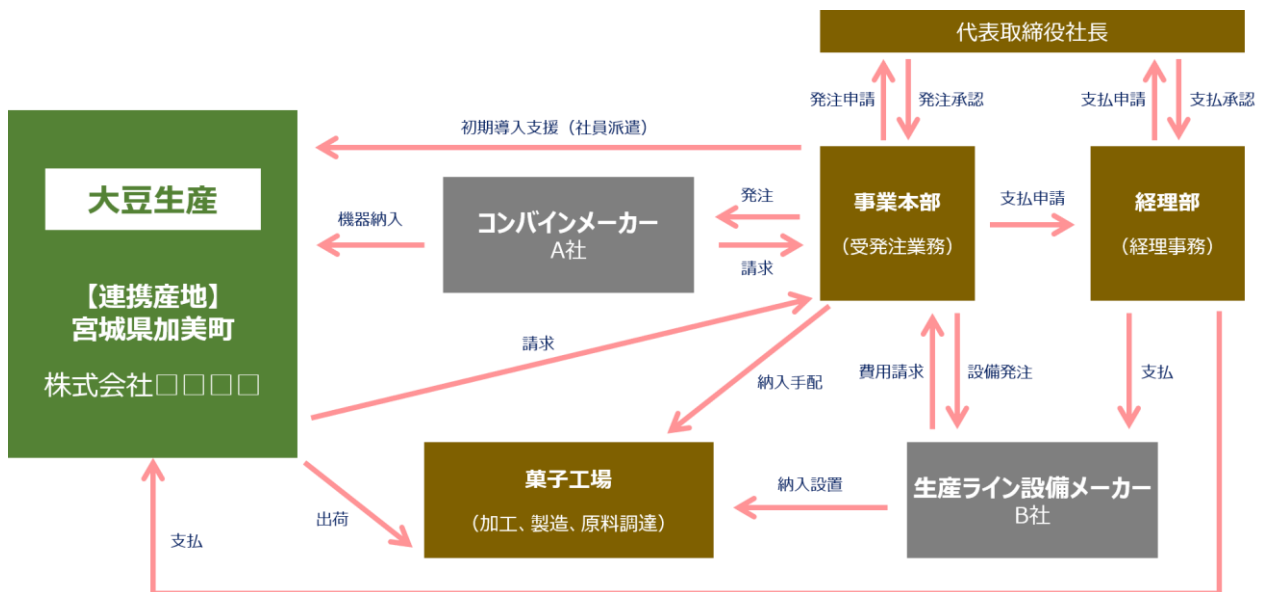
代表取締役社長

発注申請
発注承認
支払申請
支払承認

初期導入支援（社員派遣）

大豆生産

【連携産地】
宮城県加美町

株式会社□□□□

機器納入

コンバインメーカー
A社

発注
請求

事業本部
（受発注業務）

支払申請

経理部
（経理事務）

請求

納入手配

費用請求
設備発注

支払

菓子工場
（加工、製造、原料調達）

納入設置

生産ライン設備メーカー
B社

出荷

支払